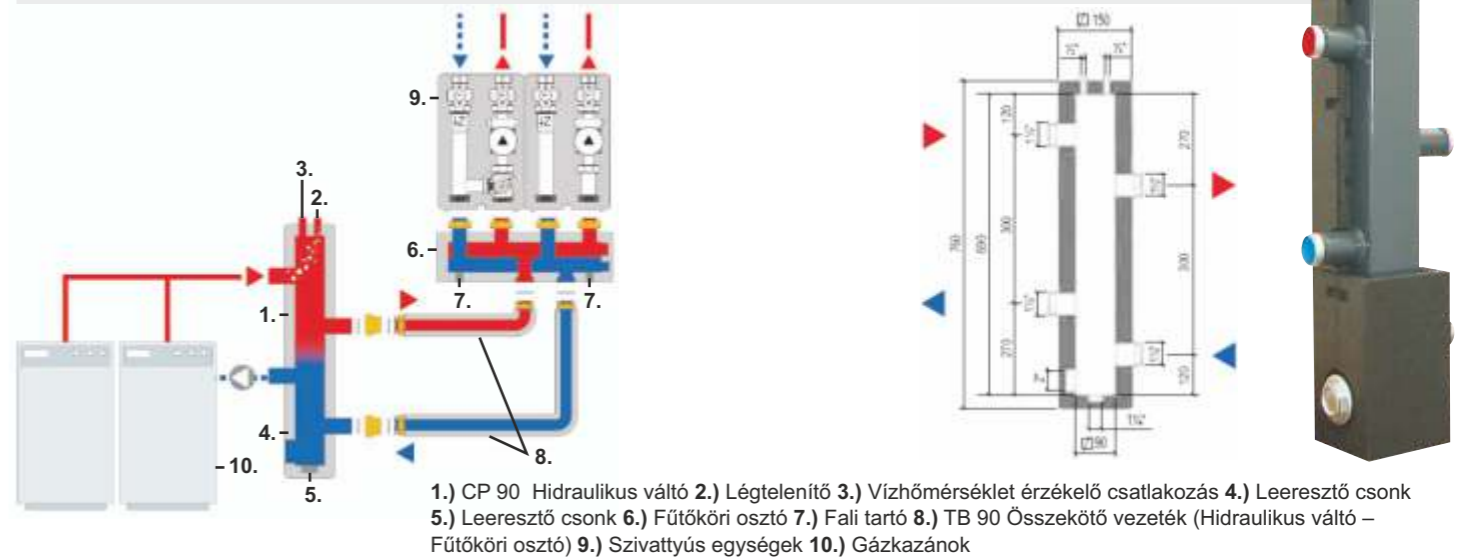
9.
3.
2.
6.
1.
7.
7.
4.
8.
10.
5.

[Z] 150
¾"
¾"
120
1½"
270
1½"
760
660
300
300
1½"
270
1½"
1"
120
1½"
[Z] 90

1.) CP 90 Hidraulikus váltó 2.) Légtelenítő 3.) Vízhőmérséklet érzékelő csatlakozás 4.) Leeresztő csonk 5.) Leeresztő csonk 6.) Fűtőköri osztó 7.) Fali tartó 8.) TB 90 Összekötő vezeték (Hidraulikus váltó – Fűtőköri osztó) 9.) Szivattyús egységek 10.) Gázkazánok